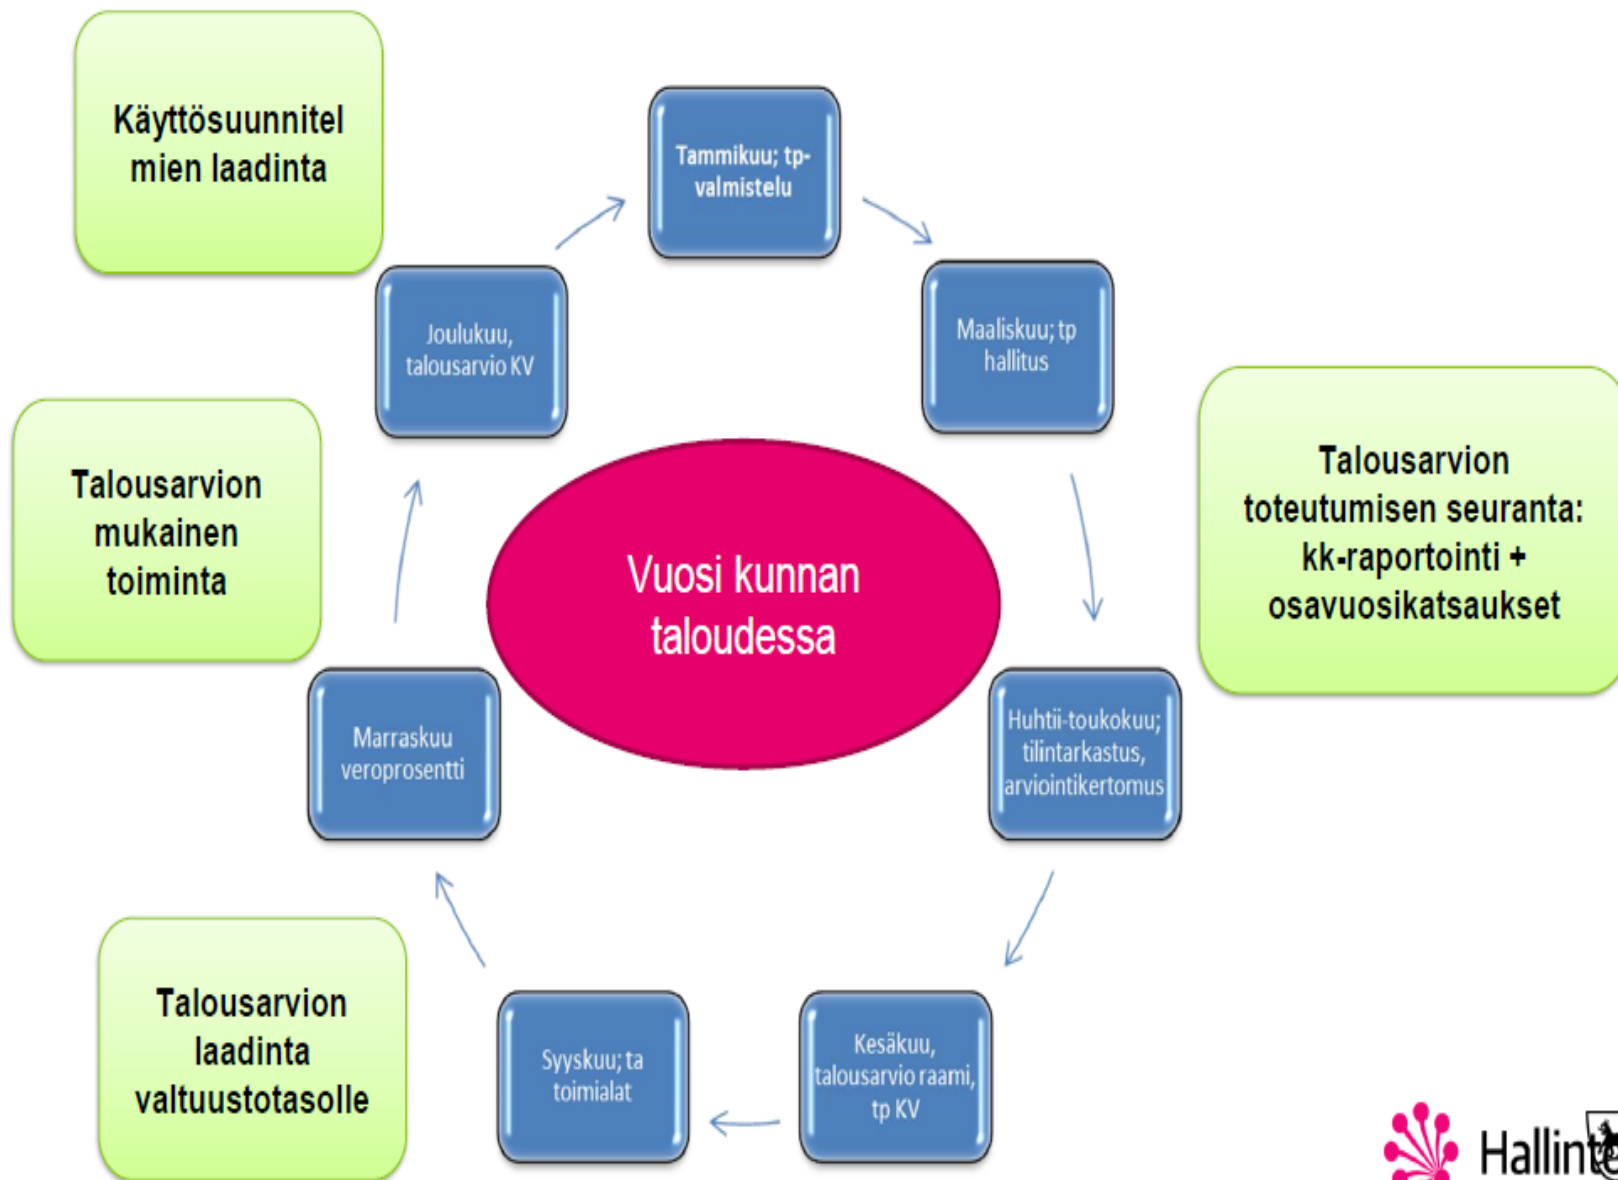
Käyttösuunnitelmien laadinta

Tammikuu; tp-valmistelu

Joulukuu, talousarvio KV

Maaliskuu; tp hallitus

Talousarvion toteutumisen seuranta: kk-raportointi + osavuosikatsaukset

Talousarvion mukainen toiminta

Vuosi kunnan taloudessa

Marraskuu veroprosentti

Huhtii-toukokuu; tilintarkastus, arviointikertomus

Talousarvion laadinta valtuustotasolle

Syyskuu; ta toimialat

Kesäkuu, talousarvio raami, tp KV

Hallint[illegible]